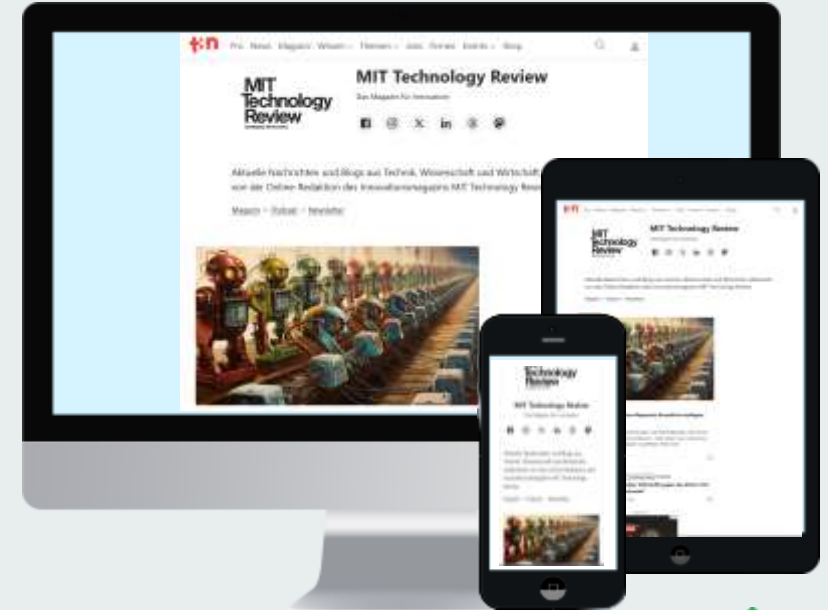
t3n Pro News Magazin Wissen Themen Jobs Events Shop

MIT Technology Review

MIT Technology Review

Das Magazin für Innovation

Aktuelle Nachrichten und Blogs aus Technik, Wissenschaft und Wirtschaft von der Online-Redaktion des Innovationsmagazins MIT Technology Review

Magazin · Podcast · Newsletter

MIT Technology Review

MIT Technology Review

MIT Technology Review

Technology Review

MIT Technology Review